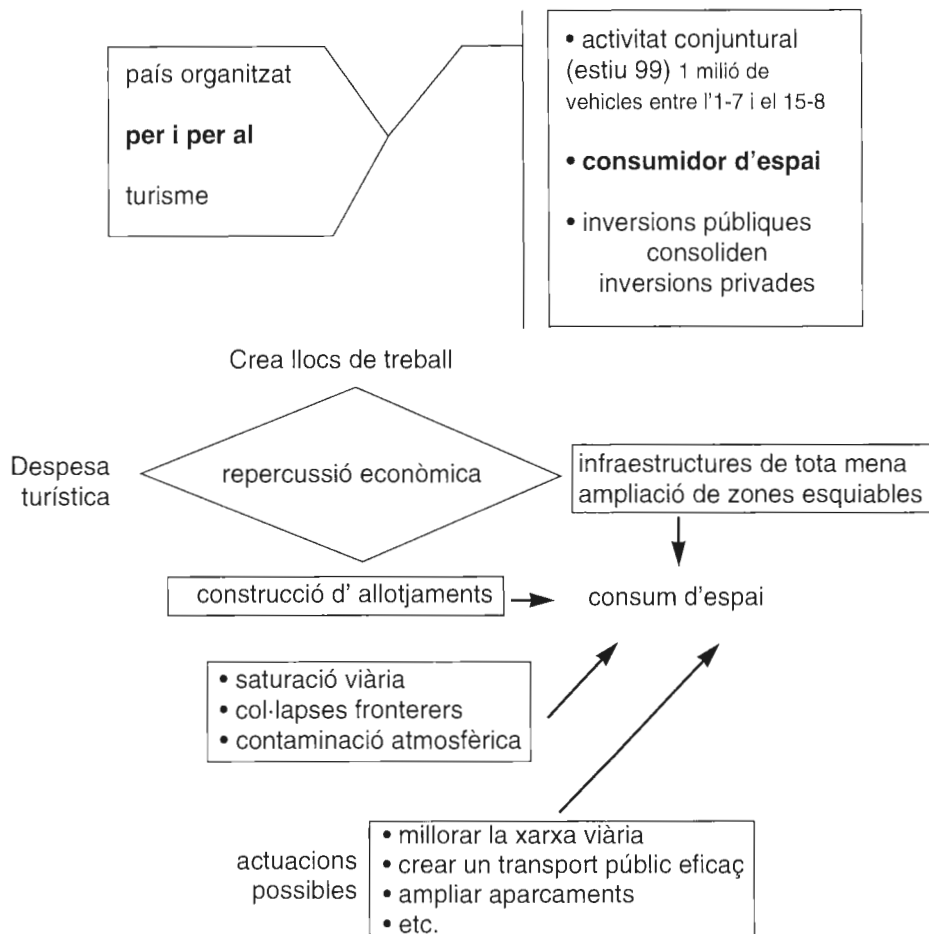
país organitzat

**per i per al**

turisme

• activitat conjuntural (estiu 99) 1 milió de vehicles entre l'1-7 i el 15-8

• **consumidor d'espai**

• inversions públiques consoliden inversions privades

Crea llocs de treball

Despesa turística

repercussió econòmica

infraestructures de tota mena
ampliació de zones esquiables

construcció d' allotjaments

consum d'espai

• saturació viària
• col·lapses fronterers
• contaminació atmosfèrica

actuacions possibles

• millorar la xarxa viària
• crear un transport públic eficaç
• ampliar aparcaments
• etc.